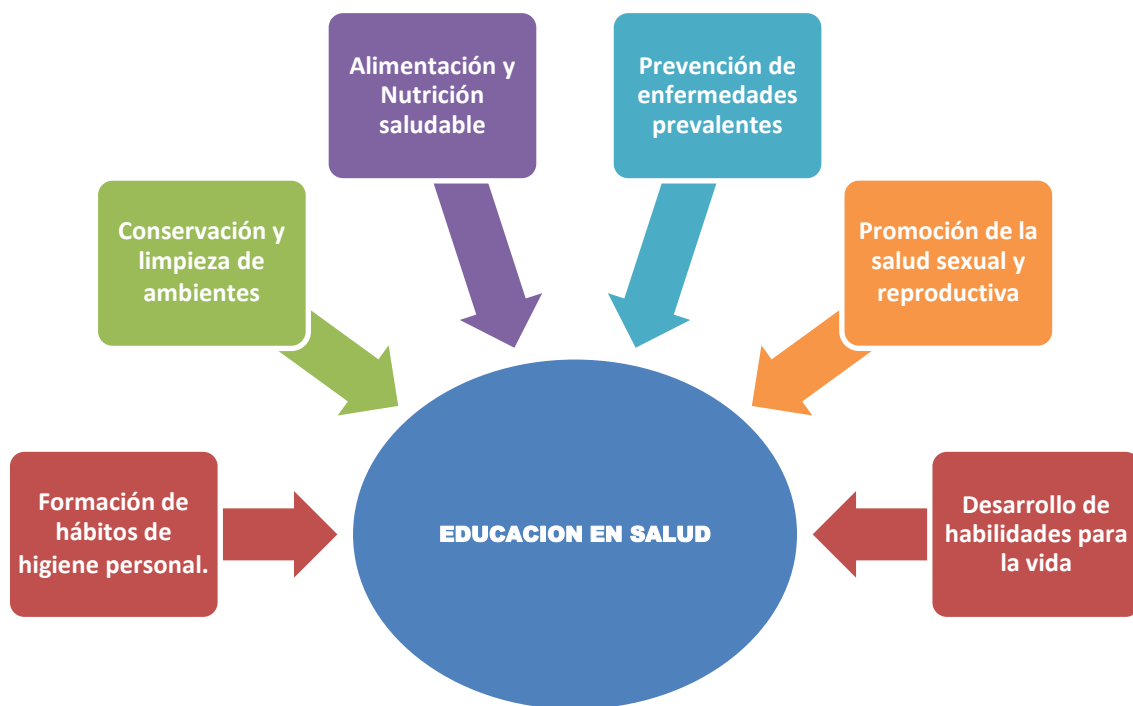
Alimentación y Nutrición saludable

Prevención de enfermedades prevalentes

Conservación y limpieza de ambientes

Promoción de la salud sexual y reproductiva

Formación de hábitos de higiene personal.

EDUCACION EN SALUD

Desarrollo de habilidades para la vida